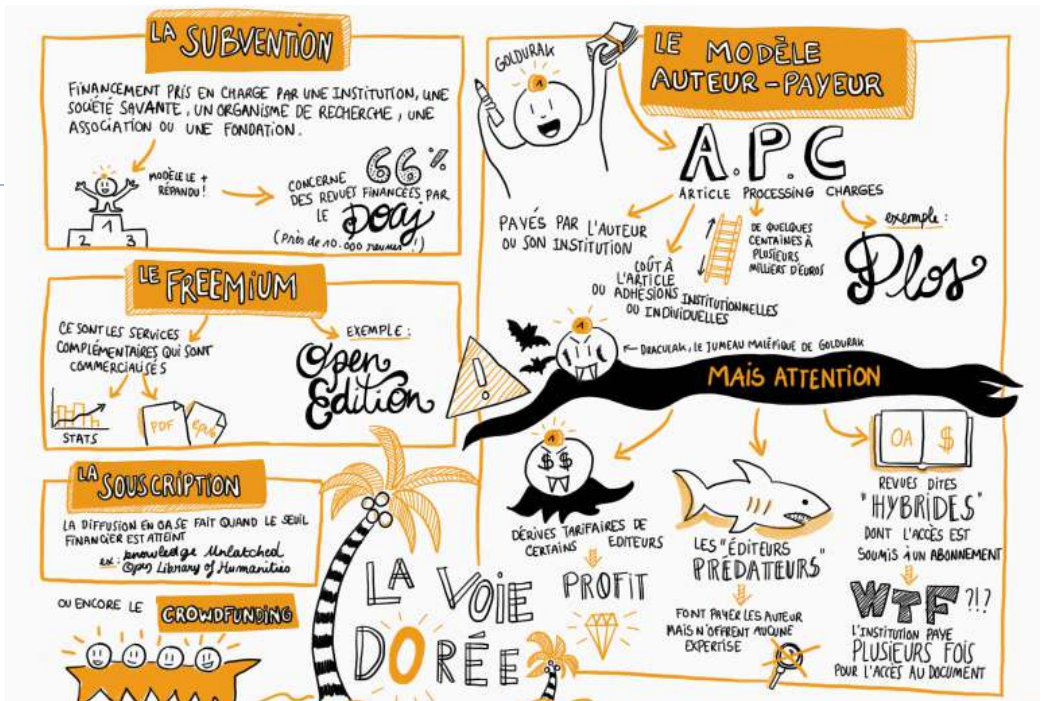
LA SUBVENTION

FINANCEMENT PRIS EN CHARGE PAR UNE INSTITUTION, UNE SOCIÉTÉ SAVANTE, UN ORGANISME DE RECHERCHE, UNE ASSOCIATION OU UNE FONDATION.

MODÈLE LE + RÉPANDU !

2 1 3

CONCERNE 66% DES REVUES FINANCÉES PAR LE DOAJ (Près de 10.000 revues !)

LE FREEMIUM

CE SONT LES SERVICES COMPLÉMENTAIRES QUI SONT COMMERCIALISÉS

STATS

PDF

Epub

EXEMPLE : Open Edition

LA SOUSCRIPTION

LA DIFFUSION EN OA SE FAIT QUAND LE SEUIL FINANCIER EST ATTEINT

ex : knowledge Unlatched
Open Library of Humanities

OU ENCORE LE CROWDFUNDING

GOLDURAK

LE MODÈLE AUTEUR-PAYEUR

A.P.C

ARTICLE PROCESSING CHARGES

PAYÉS PAR L'AUTEUR OU SON INSTITUTION

DE QUELQUES CENTAINES À PLUSIEURS MILLIERS D'EUROS

exemple : Plos

COÛT À L'ARTICLE OU ADHÉSIONS INSTITUTIONNELLES OU INDIVIDUELLES

DRACULRAK, LE JUMEAU MALÉFIQUE DE GOLDURAK

!

MAIS ATTENTION

DÉRIVES TARIFAIRES DE CERTAINS ÉDITEURS

PROFIT

LES "ÉDITEURS PRÉDATEURS"

FONT PAYER LES AUTEUR MAIS N'OFFRENT AUCUNE EXPERTISE

OA $

REVUES DITES "HYBRIDES" DONT L'ACCÈS EST SOUMIS À UN ABONNEMENT

WTF ?!?

L'INSTITUTION PAYE PLUSIEURS FOIS POUR L'ACCÈS AU DOCUMENT

LA VOIE DORÉE